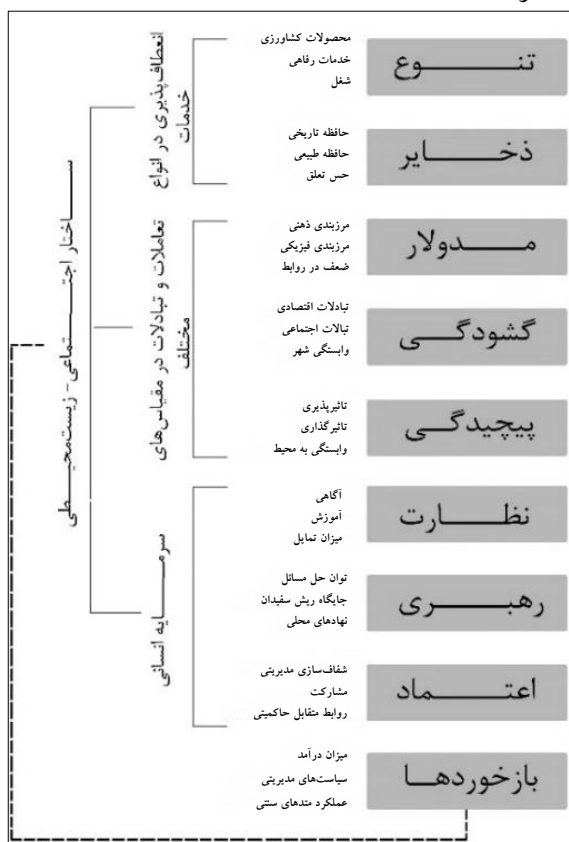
ســـــاختار اجتـــــماعی - زیست‌محیـــطی

انعطاف‌پذیری در انواع خدمات

تنــــــوع
محصولات کشاورزی
خدمات رفاهی
شغل

ذخــــایر
حافظه تاریخی
حافظه طبیعی
حس تعلق

تعاملات و تبادلات در مقیاس‌های مختلف

مــــدولار
مرزبندی ذهنی
مرزبندی فیزیکی
ضعف در روابط

گشودگـــی
تبادلات اقتصادی
تبالات اجتماعی
وابستگی شهر

پیچیدگـــی
تاثیرپذیری
تاثیرگذاری
وابستگی به محیط

سرمــــــایه انسانی

نظـــــارت
آگاهی
آموزش
میزان تمایل

رهبــــری
توان حل مسائل
جایگاه ریش سفیدان
نهادهای محلی

اعتـــــماد
شفاف‌سازی مدیریتی
مشارکت
روابط متقابل حاکمیتی

بازخوردهـــا
میزان درآمد
سیاست‌های مدیریتی
عملکرد متدهای سنتی